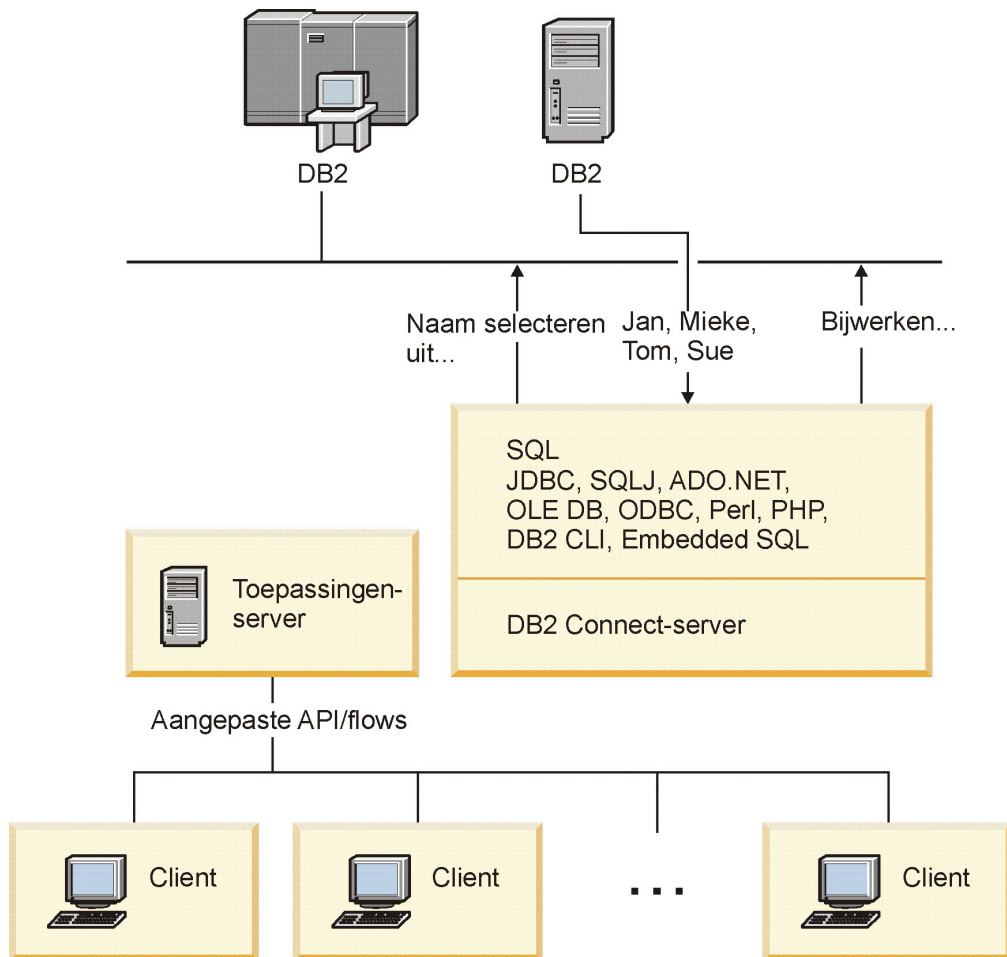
DB2

DB2

Naam selecteren uit...

Jan, Mieke, Tom, Sue

Bijwerken...

SQL
JDBC, SQLJ, ADO.NET,
OLE DB, ODBC, Perl, PHP,
DB2 CLI, Embedded SQL

DB2 Connect-server

Toepassingen-server

Aangepaste API/flows

Client

Client

...

Client